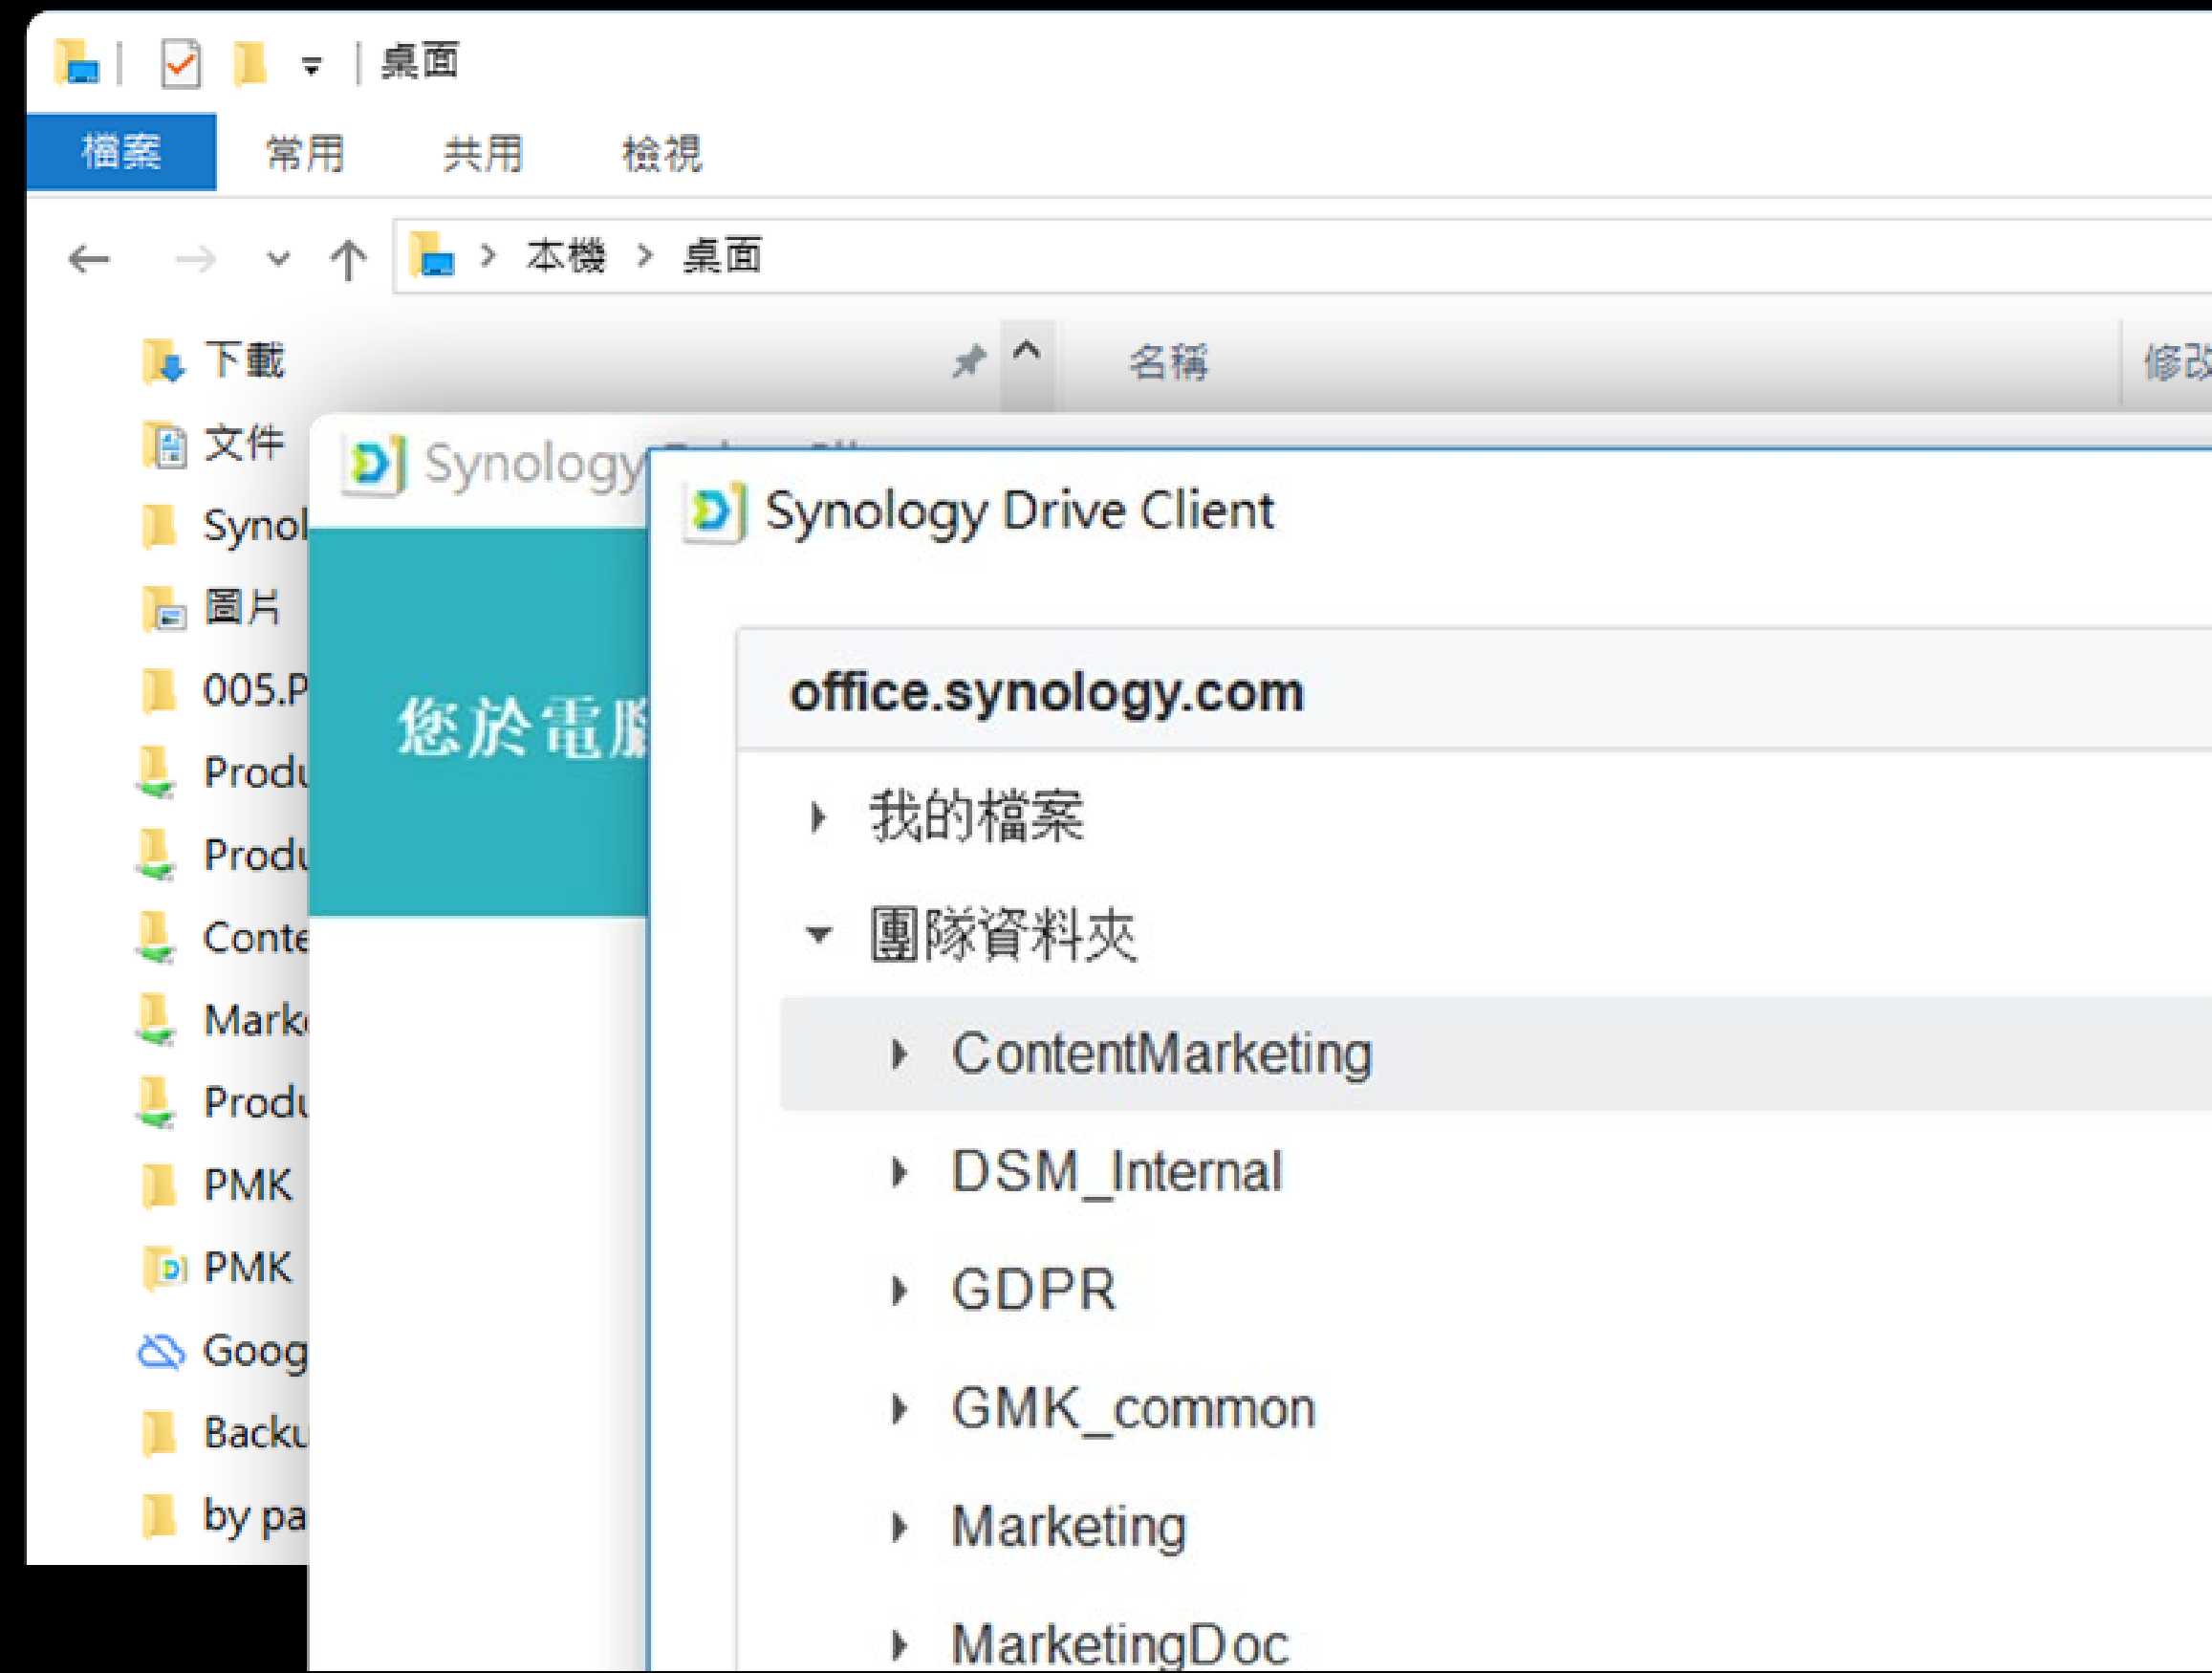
桌面

檔案 常用 共用 檢視

本機 > 桌面

下載
文件
Synol
圖片
005.P
Produ
Produ
Conte
Mark
Produ
PMK
PMK
Goog
Backu
by pa

名稱
修改

Synology

您於電腦

Synology Drive Client

office.synology.com

我的檔案
團隊資料夾
ContentMarketing
DSM_Internal
GDPR
GMK_common
Marketing
MarketingDoc